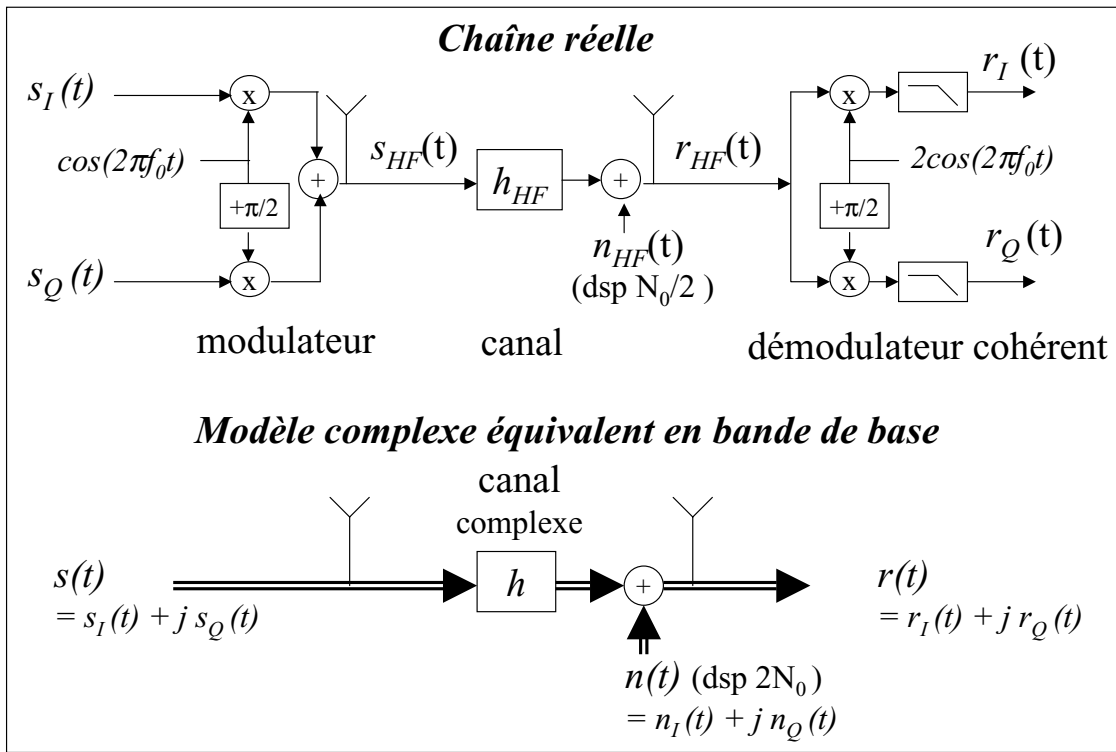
Chaîne réelle

$s_I(t)$

$cos(2\pi f_0 t)$

x

$+\pi/2$

x

$s_Q(t)$

+

$s_{HF}(t)$

$h_{HF}$

+

$n_{HF}(t)$
(dsp $N_0/2$ )

$r_{HF}(t)$

x

$r_I$ (t)

$2cos(2\pi f_0 t)$

$+\pi/2$

x

$r_Q$ (t)

modulateur

canal

démodulateur cohérent

Modèle complexe équivalent en bande de base

canal
complexe

$s(t)$
$= s_I(t) + j\, s_Q(t)$

$h$

+

$r(t)$
$= r_I(t) + j\, r_Q(t)$

$n(t)$ (dsp $2N_0$ )
$= n_I(t) + j\, n_Q(t)$